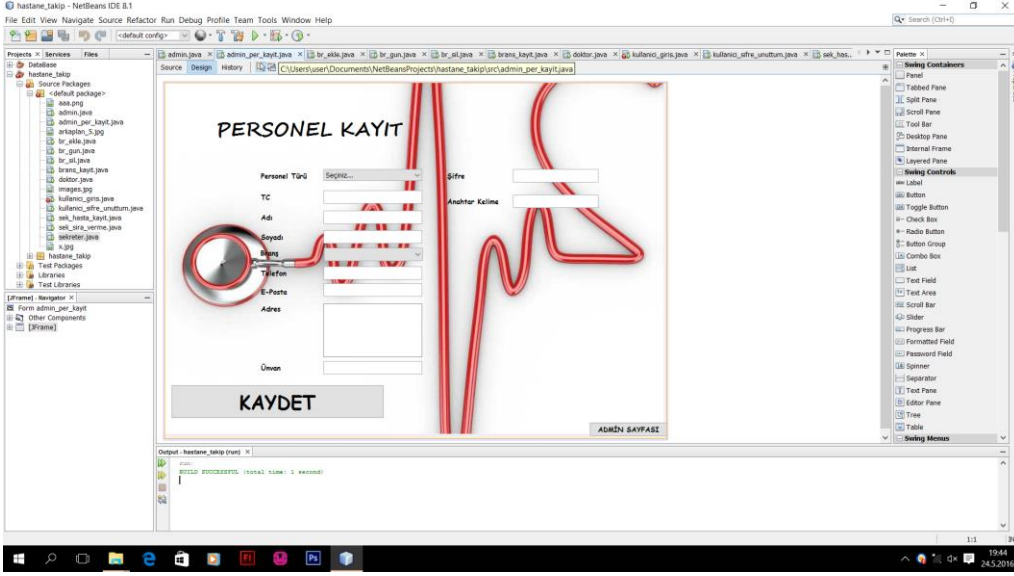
hastane_takip - NetBeans IDE 8.1

File Edit View Navigate Source Refactor Run Debug Profile Team Tools Window Help

Search (Ctrl+I)

<default config>

Projects × Services Files

DataBase
hastane_takip
Source Packages
<default package>
aaa.png
admin.java
admin_per_kayit.java
arkaplan_5.jpg
br_ekle.java
br_gun.java
br_sil.java
brans_kayit.java
doktor.java
images.jpg
kullanici_giris.java
kullanici_sifre_unuttum.java
sek_hasta_kayit.java
sek_sira_verme.java
sekreter.java
x.jpg
hastane_takip
Test Packages
Libraries
Test Libraries

[JFrame] - Navigator ×
Form admin_per_kayit
Other Components
[JFrame]

admin.java × admin_per_kayit.java × br_ekle.java × br_gun.java × br_sil.java × brans_kayit.java × doktor.java × kullanici_giris.java × kullanici_sifre_unuttum.java × sek_has...

Source Design History

C:\Users\user\Documents\NetBeansProjects\hastane_takip\src\admin_per_kayit.java

PERSONEL KAYIT

Personel Türü
Seçiniz...
TC
Adı
Soyadı
Branş
Telefon
E-Posta
Adres
Ünvan

Şifre
Anahtar Kelime

KAYDET

ADMİN SAYFASI

Palette ×
Swing Containers
Panel
Tabbed Pane
Split Pane
Scroll Pane
Tool Bar
Desktop Pane
Internal Frame
Layered Pane
Swing Controls
Label
Button
Toggle Button
Check Box
Radio Button
Button Group
Combo Box
List
Text Field
Text Area
Scroll Bar
Slider
Progress Bar
Formatted Field
Password Field
Spinner
Separator
Text Pane
Editor Pane
Tree
Table
Swing Menus

Output - hastane_takip (run) ×
run:
BUILD SUCCESSFUL (total time: 1 second)

1:1

19:44
24.5.2016